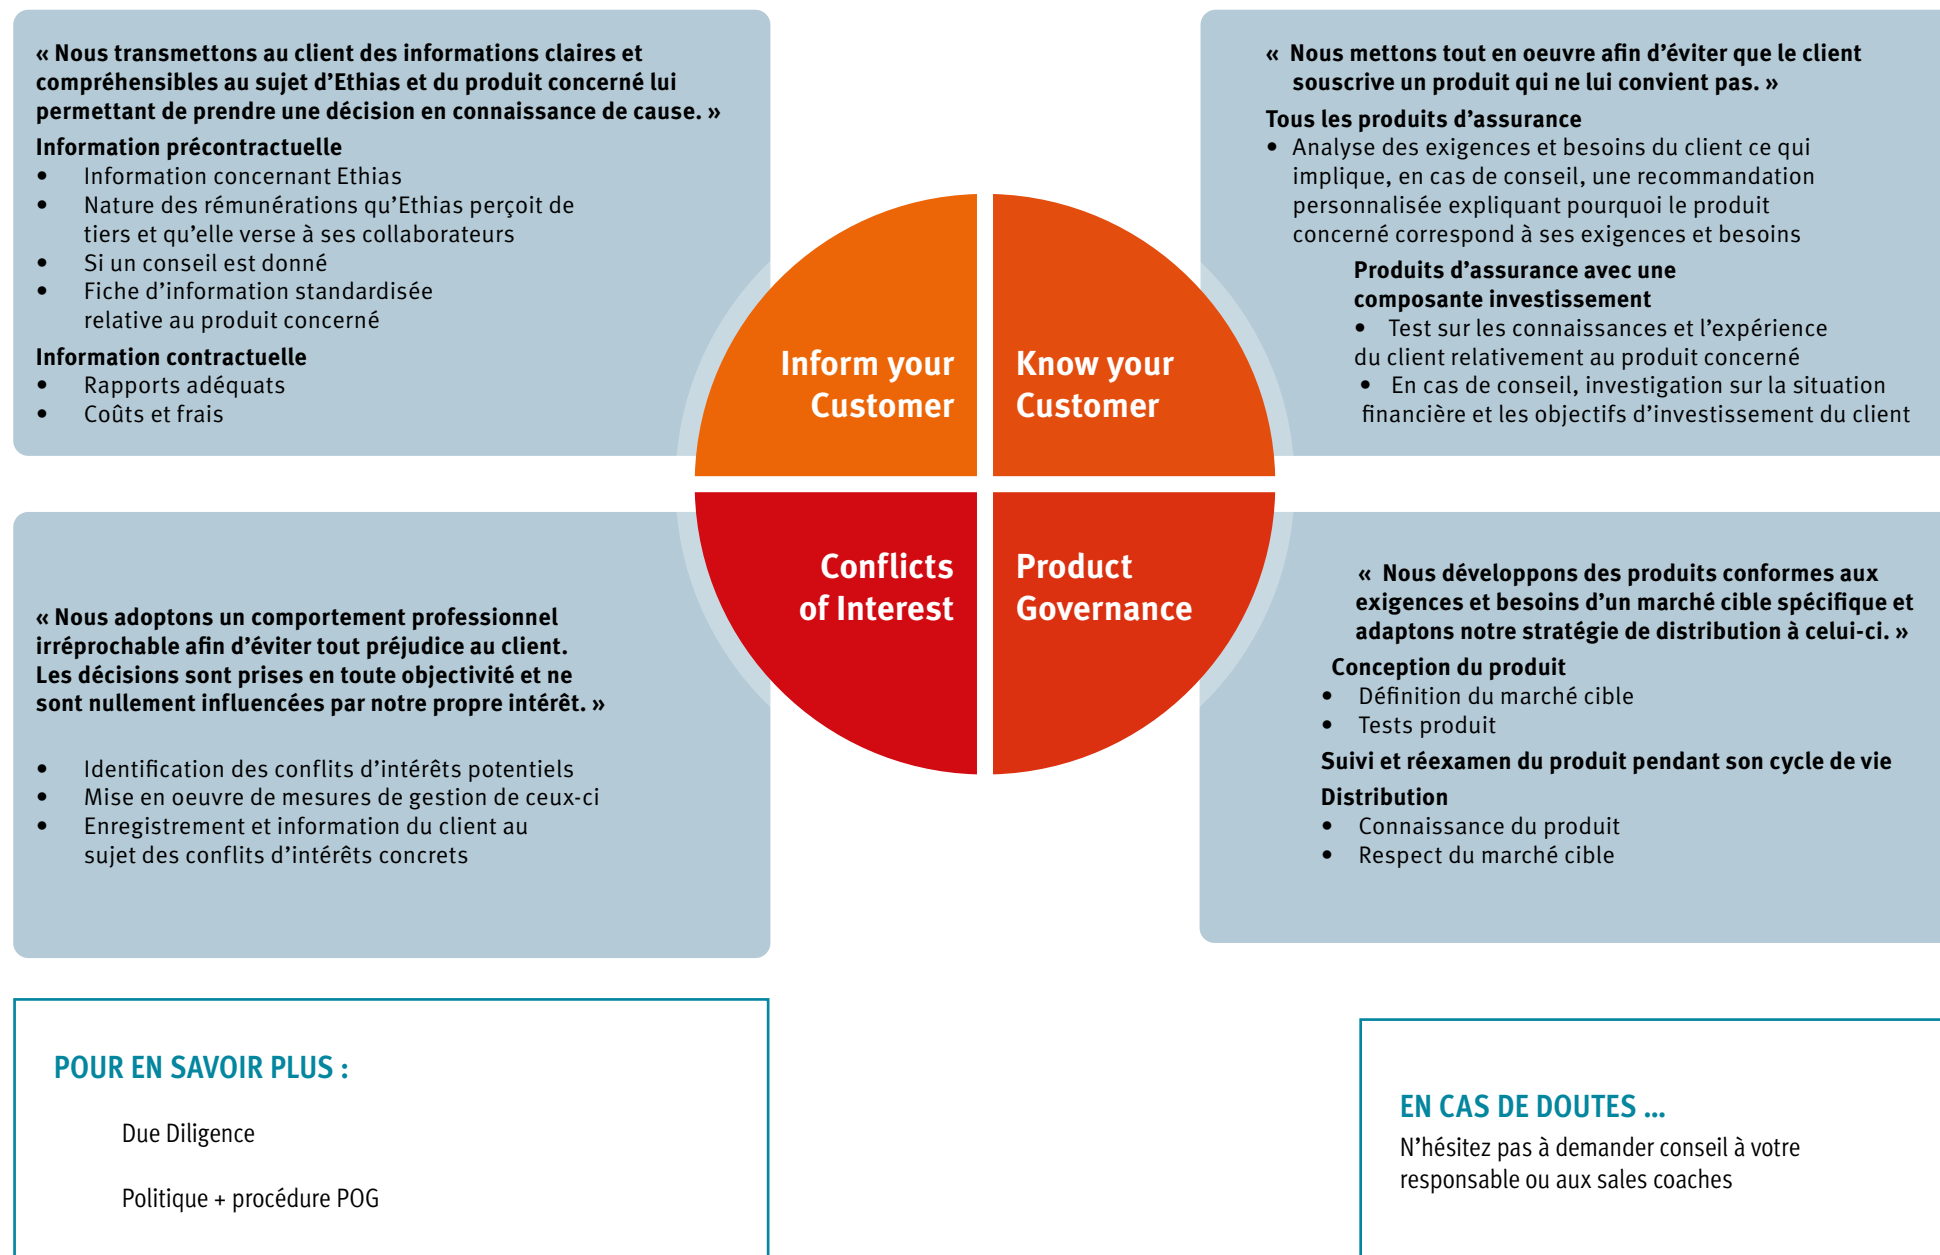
« Nous transmettons au client des informations claires et compréhensibles au sujet d'Ethias et du produit concerné lui permettant de prendre une décision en connaissance de cause. »

Information précontractuelle
- Information concernant Ethias
- Nature des rémunérations qu'Ethias perçoit de tiers et qu'elle verse à ses collaborateurs
- Si un conseil est donné
- Fiche d'information standardisée relative au produit concerné

Information contractuelle
- Rapports adéquats
- Coûts et frais

Inform your Customer

Know your Customer

Conflicts of Interest

Product Governance

« Nous mettons tout en oeuvre afin d'éviter que le client souscrive un produit qui ne lui convient pas. »

Tous les produits d'assurance
- Analyse des exigences et besoins du client ce qui implique, en cas de conseil, une recommandation personnalisée expliquant pourquoi le produit concerné correspond à ses exigences et besoins

Produits d'assurance avec une composante investissement
- Test sur les connaissances et l'expérience du client relativement au produit concerné
- En cas de conseil, investigation sur la situation financière et les objectifs d'investissement du client

« Nous adoptons un comportement professionnel irréprochable afin d'éviter tout préjudice au client. Les décisions sont prises en toute objectivité et ne sont nullement influencées par notre propre intérêt. »

- Identification des conflits d'intérêts potentiels
- Mise en oeuvre de mesures de gestion de ceux-ci
- Enregistrement et information du client au sujet des conflits d'intérêts concrets

« Nous développons des produits conformes aux exigences et besoins d'un marché cible spécifique et adaptons notre stratégie de distribution à celui-ci. »

Conception du produit
- Définition du marché cible
- Tests produit

Suivi et réexamen du produit pendant son cycle de vie

Distribution
- Connaissance du produit
- Respect du marché cible

POUR EN SAVOIR PLUS :

Due Diligence

Politique + procédure POG

EN CAS DE DOUTES ...

N'hésitez pas à demander conseil à votre responsable ou aux sales coaches